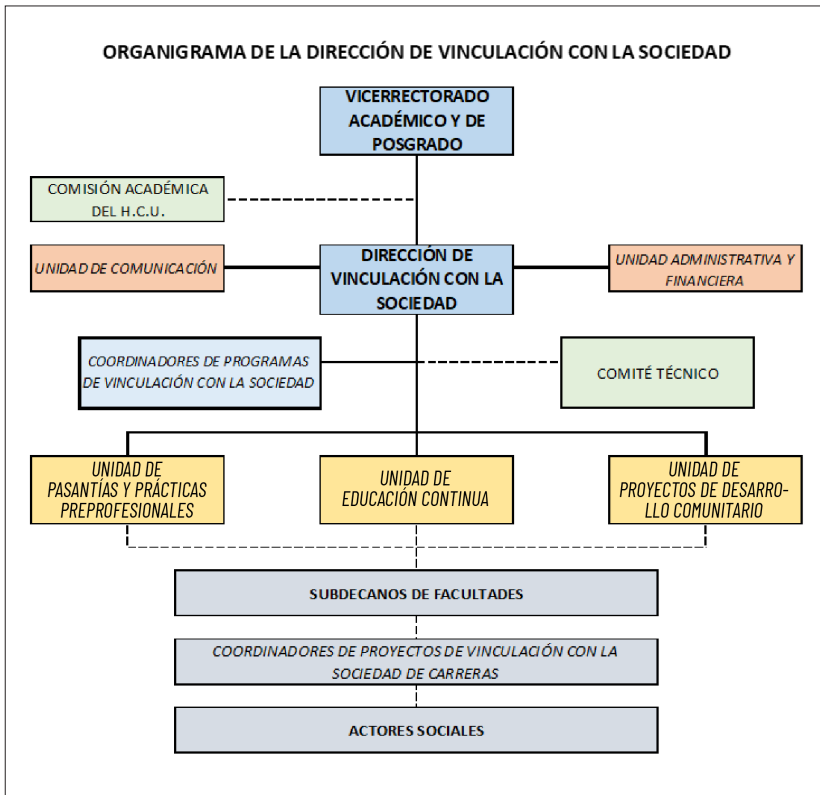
ORGANIGRAMA DE LA DIRECCIÓN DE VINCULACIÓN CON LA SOCIEDAD

VICERRECTORADO ACADÉMICO Y DE POSGRADO

COMISIÓN ACADÉMICA DEL H.C.U.

UNIDAD DE COMUNICACIÓN

DIRECCIÓN DE VINCULACIÓN CON LA SOCIEDAD

UNIDAD ADMINISTRATIVA Y FINANCIERA

COORDINADORES DE PROGRAMAS DE VINCULACIÓN CON LA SOCIEDAD

COMITÉ TÉCNICO

UNIDAD DE PASANTÍAS Y PRÁCTICAS PREPROFESIONALES

UNIDAD DE EDUCACIÓN CONTINUA

UNIDAD DE PROYECTOS DE DESARROLLO COMUNITARIO

SUBDECANOS DE FACULTADES

COORDINADORES DE PROYECTOS DE VINCULACIÓN CON LA SOCIEDAD DE CARRERAS

ACTORES SOCIALES